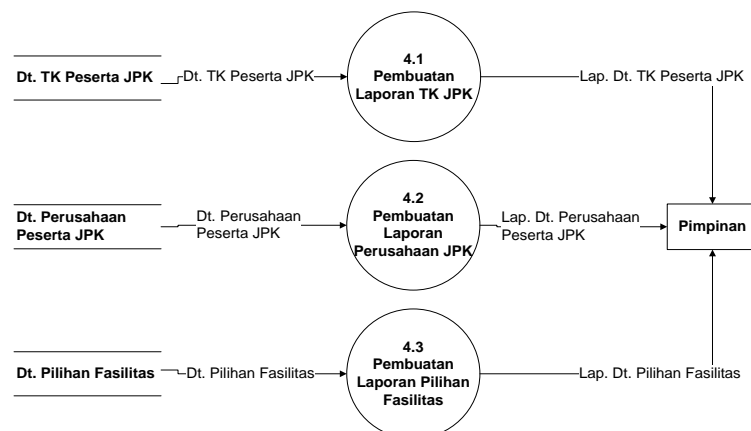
Dt. TK Peserta JPK

Dt. TK Peserta JPK

4.1
Pembuatan
Laporan TK JPK

Lap. Dt. TK Peserta JPK

Dt. Perusahaan Peserta JPK

Dt. Perusahaan Peserta JPK

4.2
Pembuatan
Laporan
Perusahaan JPK

Lap. Dt. Perusahaan Peserta JPK

Pimpinan

Dt. Pilihan Fasilitas

Dt. Pilihan Fasilitas

4.3
Pembuatan
Laporan Pilihan
Fasilitas

Lap. Dt. Pilihan Fasilitas